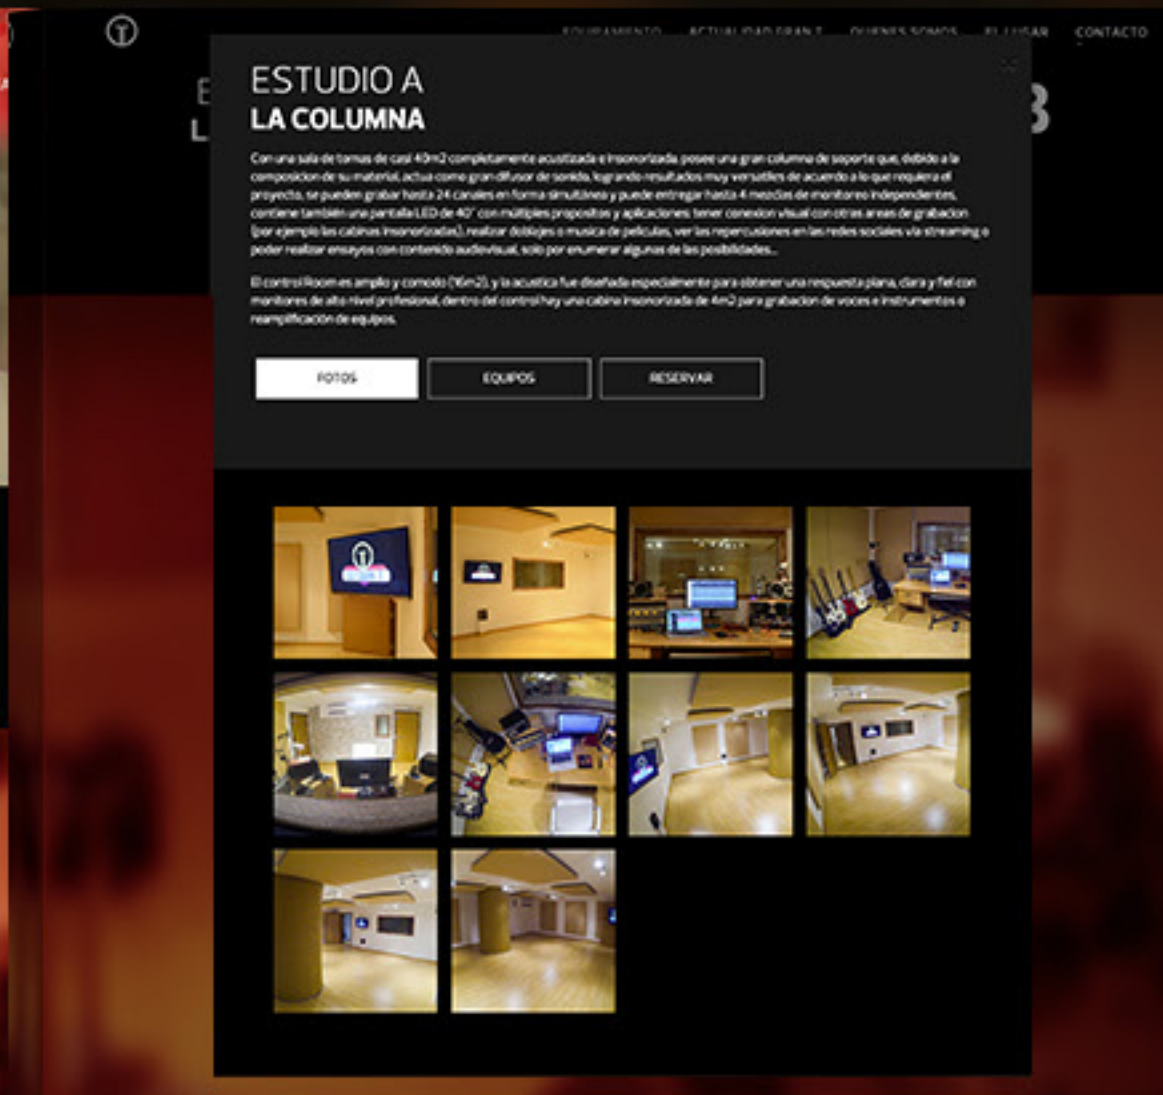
EQUIPAMIENTO ACTUALIDAD GRAN T QUIENES SOMOS EL LUGAR CONTACTO

ESTUDIO A
LA COLUMNA

Con una sala de tomas de casi 40m2 completamente acustizada e insonorizada, posee una gran columna de soporte que, debido a la composicion de su material, actua como gran difusor de sonido, logrando resultados muy versatiles de acuerdo a lo que requiera el proyecto, se pueden grabar hasta 24 canales en forma simultánea y puede entregar hasta 4 mezclas de monitoreo independientes, contiene tambien una pantalla LED de 40" con múltiples propositos y aplicaciones: tener conexion visual con otras areas de grabacion (por ejemplo las cabinas insonorizadas), realizar doblajes o musica de peliculas, ver las repercusiones en las redes sociales via streaming o poder realizar ensayos con contenido audiovisual, solo por enumerar algunas de las posibilidades...

El control Room es amplio y comodo (16m2), y la acustica fue diseñada especialmente para obtener una respuesta plana, clara y fiel con monitores de alto nivel profesional, dentro del control hay una cabina insonorizada de 4m2 para grabacion de voces e instrumentos o reamplificación de equipos.

FOTOS EQUIPOS RESERVAR